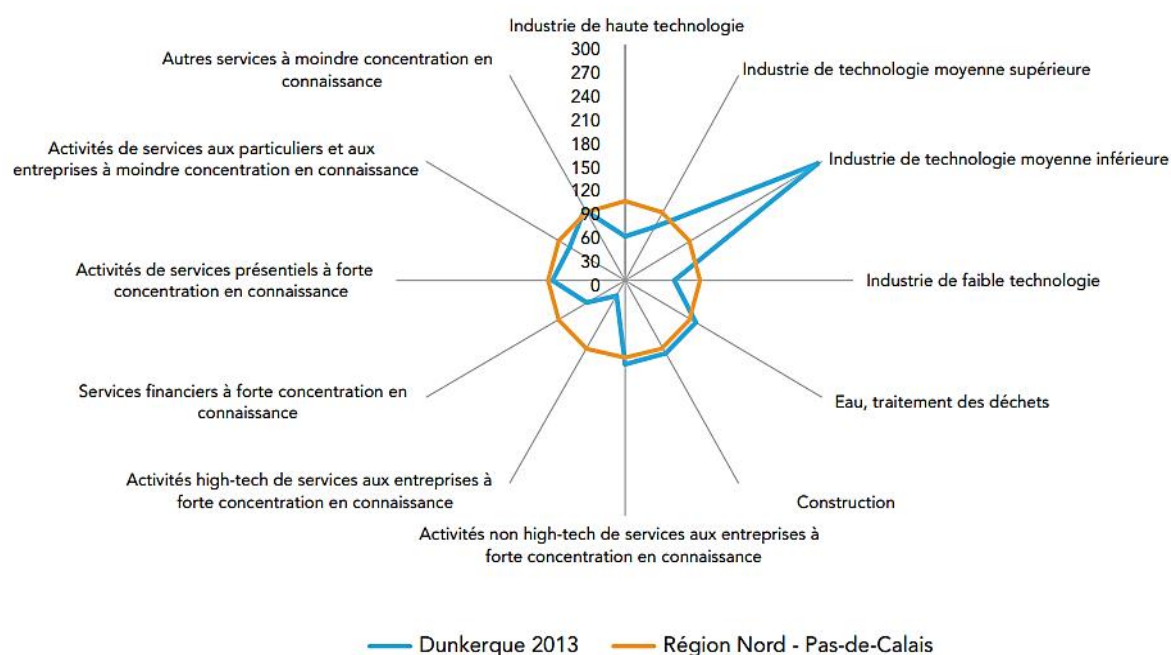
Industrie de haute technologie

300
270
240
210
180
150
120
90
60
30
0

Industrie de technologie moyenne supérieure

Industrie de technologie moyenne inférieure

Industrie de faible technologie

Eau, traitement des déchets

Construction

Activités non high-tech de services aux entreprises à forte concentration en connaissance

Activités high-tech de services aux entreprises à forte concentration en connaissance

Services financiers à forte concentration en connaissance

Activités de services présentiels à forte concentration en connaissance

Activités de services aux particuliers et aux entreprises à moindre concentration en connaissance

Autres services à moindre concentration en connaissance

Dunkerque 2013
Région Nord - Pas-de-Calais